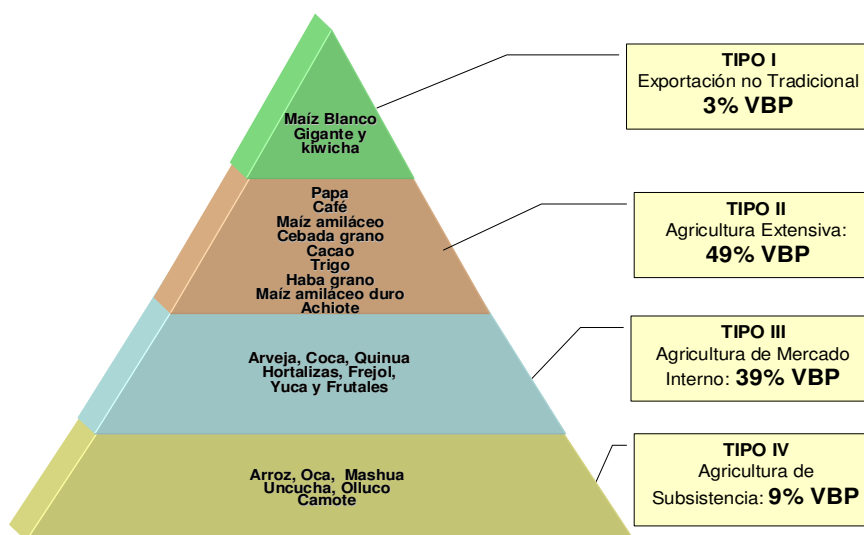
Maíz Blanco
Gigante y
kiwicha

TIPO I
Exportación no Tradicional
3% VBP

Papa
Café
Maíz amiláceo
Cebada grano
Cacao
Trigo
Haba grano
Maíz amiláceo duro
Achiote

TIPO II
Agricultura Extensiva:
49% VBP

Arveja, Coca, Quinua
Hortalizas, Frejol,
Yuca y Frutales

TIPO III
Agricultura de Mercado
Interno: 39% VBP

Arroz, Oca, Mashua
Uncucha, Olluco
Camote

TIPO IV
Agricultura de
Subsistencia: 9% VBP